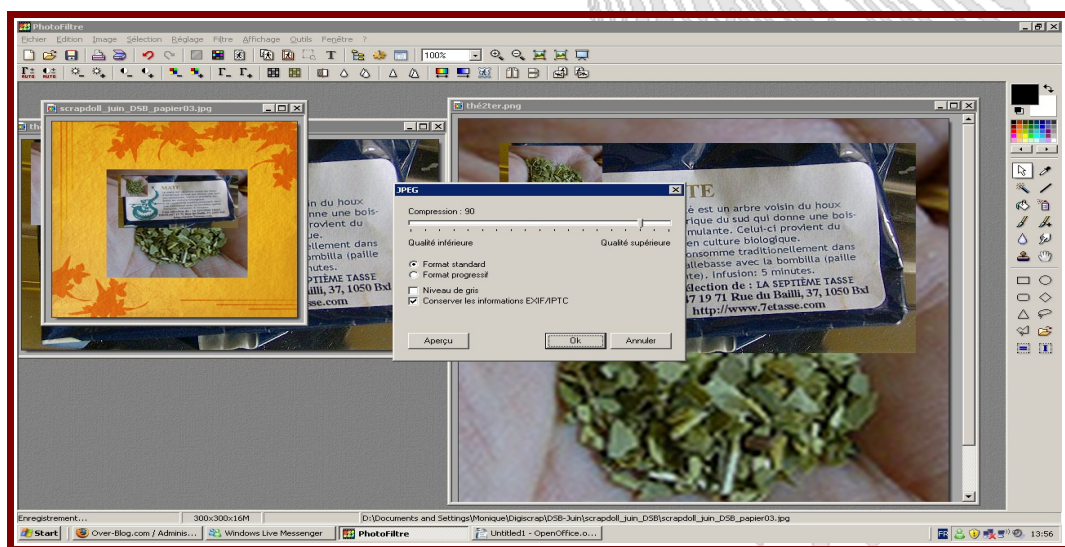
PhotoFiltre

Fichier Edition Image Sélection Réglage Filtre Affichage Outils Fenêtre ?

100%

scrapdoll_juin_DSB_papier03.jpg

thé2ter.png

JPEG

Compression : 90

Qualité inférieure

Qualité supérieure

Format standard

Format progressif

Niveau de gris

Conserver les informations EXIF/IPTC

Aperçu

Ok

Annuler

TE
é est un arbre voisin du houx
rique du sud qui donne une bois-
mulante. Celui-ci provient du
en culture biologique.
onsomme traditionnellement dans
allebasse avec la bombilla (paille
e). Infusion: 5 minutes.
élection de : LA SEPTIÈME TASSE
47 19 71 Rue du Bailli, 37, 1050 Bxl
http://www.7etasse.com

du houx
nne une bois-
rovient du
ue.
llement dans
bombilla (paille
inutes.
SEPTIÈME TASSE
li, 37, 1050 Bxl
tasse.com

Enregistrement...

300x300x16M

D:\Documents and Settings\Monique\Digiscrap\DSB-Juin\scrapdoll_juin_DSB\scrapdoll_juin_DSB_papier03.jpg

Start

Over-Blog.com / Adminis...

Windows Live Messenger

PhotoFiltre

Untitled1 - OpenOffice.o...

FR

13:56